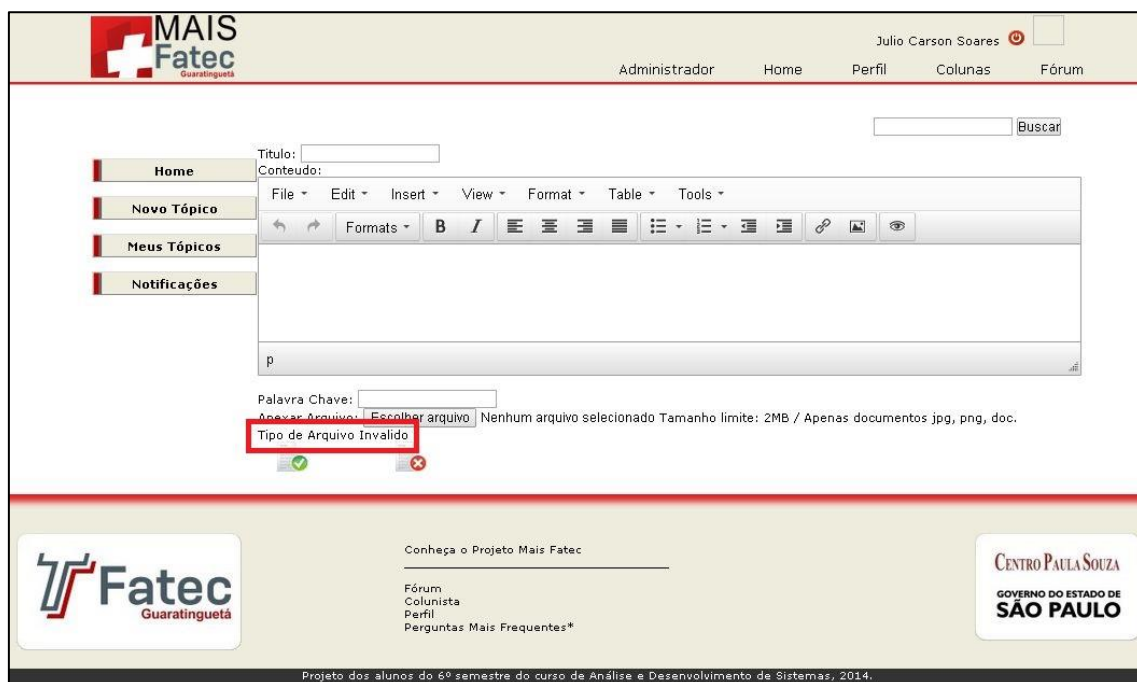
MAIS Fatec Guaratinguetá

Julio Carson Soares

Administrador Home Perfil Colunas Fórum

Buscar

Home
Novo Tópico
Meus Tópicos
Notificações

Titulo:
Conteudo:

File Edit Insert View Format Table Tools

Formats B I

p

Palavra Chave:
Anexar Arquivo: Escolher arquivo Nenhum arquivo selecionado Tamanho limite: 2MB / Apenas documentos jpg, png, doc.
Tipo de Arquivo Invalido

Fatec Guaratinguetá

Conheça o Projeto Mais Fatec

Fórum
Colunista
Perfil
Perguntas Mais Frequentes*

Centro Paula Souza
GOVERNO DO ESTADO DE SÃO PAULO

Projeto dos alunos do 6º semestre do curso de Análise e Desenvolvimento de Sistemas, 2014.